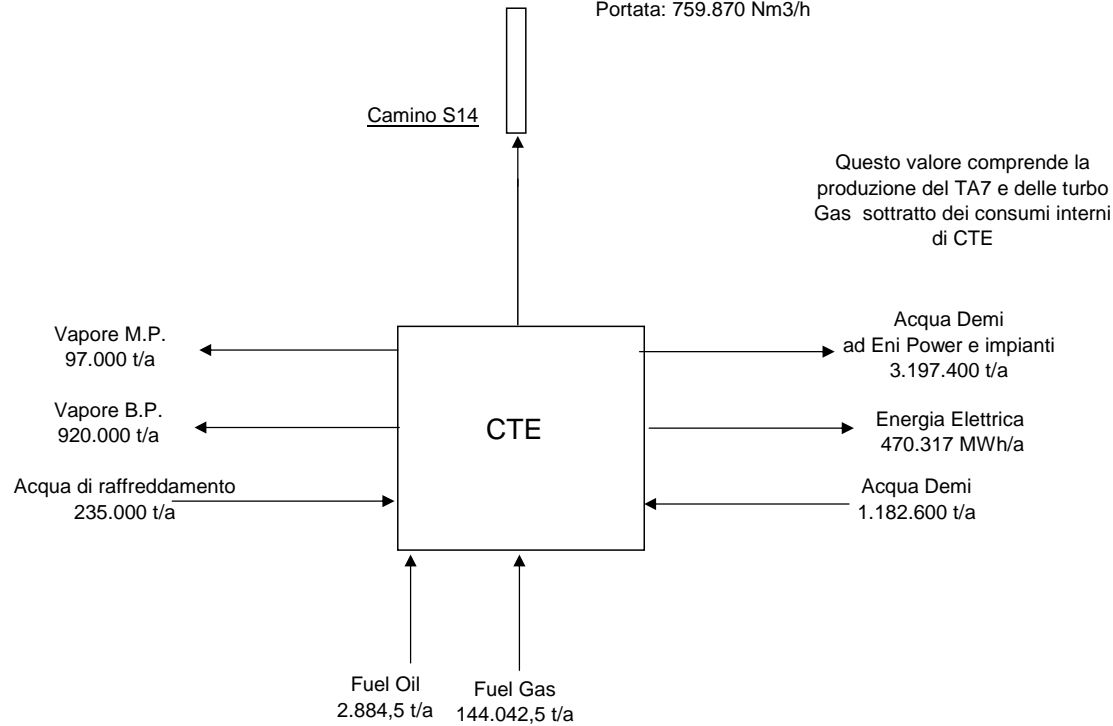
Portata: 759.870 Nm3/h

Camino S14

Questo valore comprende la produzione del TA7 e delle turbo Gas sottratto dei consumi interni di CTE

Vapore M.P.
97.000 t/a

Vapore B.P.
920.000 t/a

Acqua di raffreddamento
235.000 t/a

CTE

Acqua Demi
ad Eni Power e impianti
3.197.400 t/a

Energia Elettrica
470.317 MWh/a

Acqua Demi
1.182.600 t/a

Fuel Oil
2.884,5 t/a

Fuel Gas
144.042,5 t/a